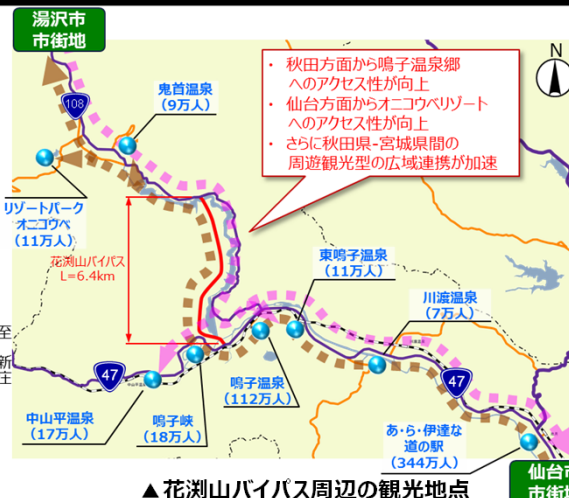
湯沢市
市街地

108

鬼首温泉
(9万人)

・ 秋田方面から鳴子温泉郷へのアクセス性が向上
・ 仙台方面からオニコウベリゾートへのアクセス性が向上
・ さらに秋田県-宮城県間の周遊観光型の広域連携が加速

N

リゾートパーク
オニコウベ
(11万人)

花渕山バイパス
L=6.4km

東鳴子温泉
(11万人)

川渡温泉
(7万人)

至
新
庄

47

中山平温泉
(17万人)

鳴子峡
(18万人)

鳴子温泉
(112万人)

47

あ・ら・伊達な
道の駅
(344万人)

仙台市
市街地

▲花渕山バイパス周辺の観光地点